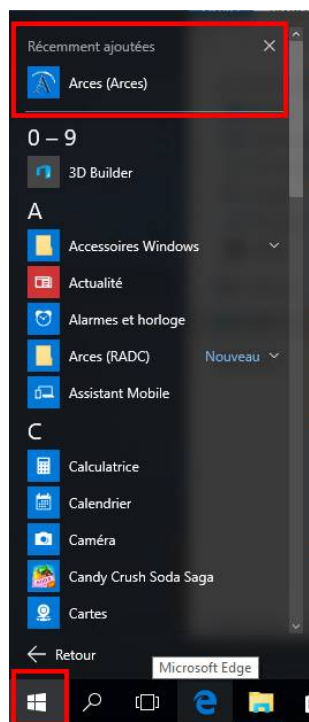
Récemment ajoutées ×

Arces (Arces)

0 – 9

3D Builder

A

Accessoires Windows

Actualité

Alarmes et horloge

Arces (RADC) Nouveau

Assistant Mobile

C

Calculatrice

Calendrier

Caméra

Candy Crush Soda Saga

Cartes

← Retour

Microsoft Edge